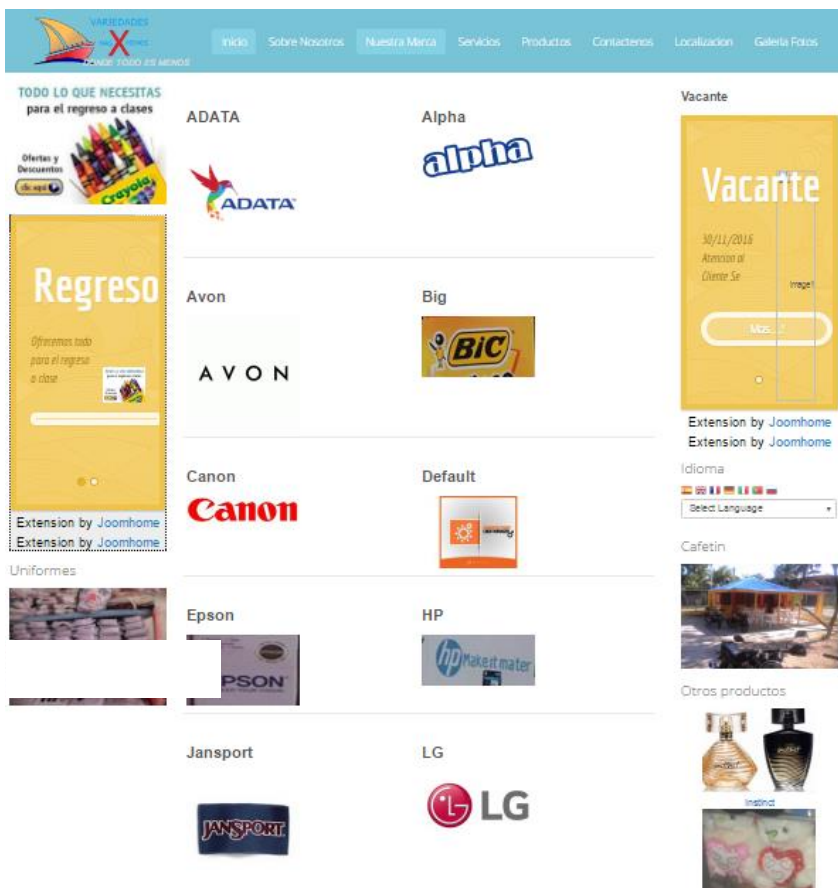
VARIEDADES
DONDE TODO ES MENOS

Inicio Sobre Nosotros Nuestra Marca Servicios Productos Contactenos Localizacion Galeria Fotos

TODO LO QUE NECESITAS para el regreso a clases

Ofertas y Descuentos

clic aquí

Crayola

Regreso

Ofrecemos todo para el regreso a clase

Extension by Joomhome
Extension by Joomhome

Uniformes

ADATA

ADATA

Alpha

alpha

Avon

AVON

Big

BiC

Canon

Canon

Default

Epson

PSON

HP

hp make it mater

Jansport

JANSPORT

LG

LG

Vacante

Vacante

30/11/2016
Atencion al Cliente Se

Image1

Mas...?

Extension by Joomhome
Extension by Joomhome

Idioma

Select Language

Cafetin

Otros productos

Instinct